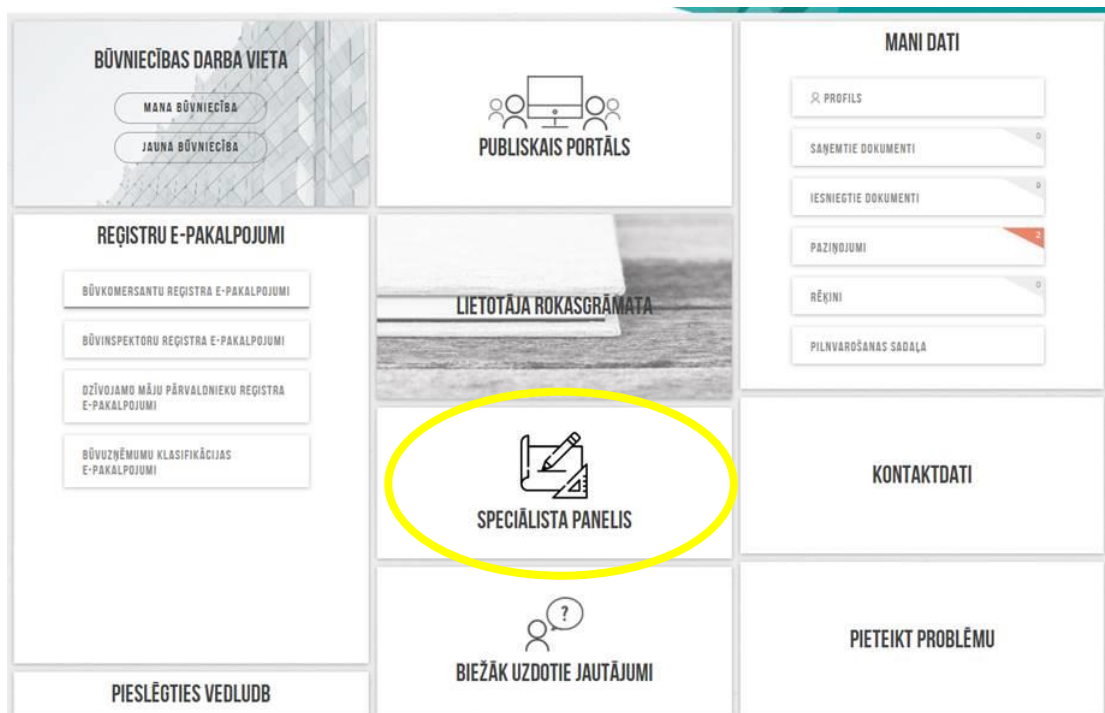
BŪVNIECĪBAS DARBA VIETA

MANA BŪVNIECĪBA

JAUNA BŪVNIECĪBA

PUBLISKAIS PORTĀLS

MANI DATI

PROFILS

SAŅEMTIE DOKUMENTI 0

IESNIEGTIE DOKUMENTI 0

PAZIŅOJUMI 2

RĒĶINI 0

PILNVAROŠANAS SADAĻA

REĢISTRU E-PAKALPOJUMI

BŪVKOMERSANTU REĢISTRA E-PAKALPOJUMI

BŪVINSPEKTORU REĢISTRA E-PAKALPOJUMI

DZĪVOJAMO MĀJU PĀRVALDNIEKU REĢISTRA E-PAKALPOJUMI

BŪVUZŅĒMUMU KLASIFIKĀCIJAS E-PAKALPOJUMI

LIETOTĀJA ROKASGRĀMATA

SPECIĀLISTA PANELIS

KONTAKTDATI

BIEŽĀK UZDOTIE JAUTĀJUMI

PIETEIKT PROBLĒMU

PIESLĒGTIES VEDLUDB